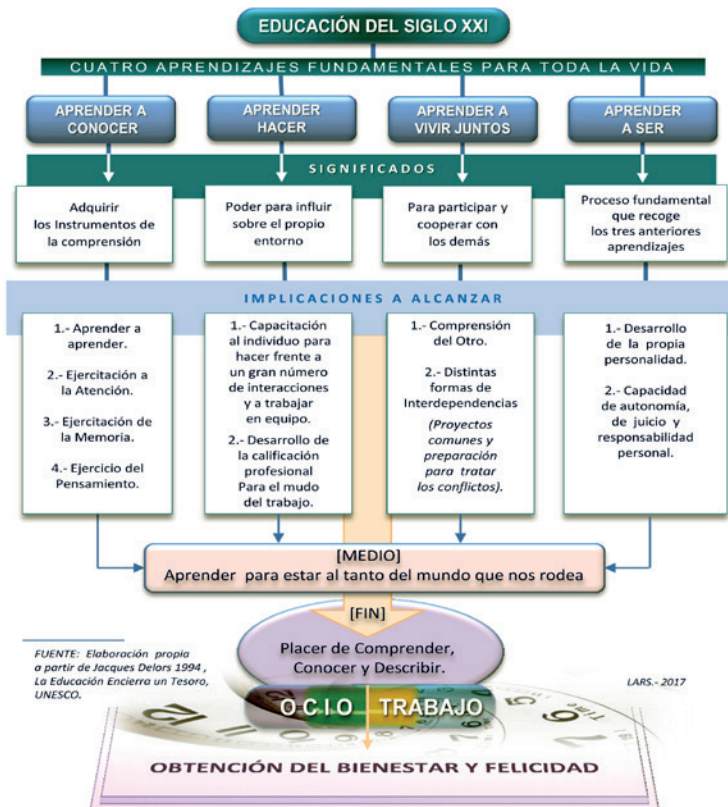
EDUCACIÓN DEL SIGLO XXI

CUATRO APRENDIZAJES FUNDAMENTALES PARA TODA LA VIDA

APRENDER A CONOCER

APRENDER HACER

APRENDER A VIVIR JUNTOS

APRENDER A SER

SIGNIFICADOS

Adquirir los Instrumentos de la comprensión

Poder para influir sobre el propio entorno

Para participar y cooperar con los demás

Proceso fundamental que recoge los tres anteriores aprendizajes

IMPLICACIONES A ALCANZAR

1.- Aprender a aprender.

2.- Ejercitación a la Atención.

3.- Ejercitación de la Memoria.

4.- Ejercicio del Pensamiento.

1.- Capacitación al individuo para hacer frente a un gran número de interacciones y a trabajar en equipo.

2.- Desarrollo de la calificación profesional Para el mudo del trabajo.

1.- Comprensión del Otro.

2.- Distintas formas de Interdependencias

(Proyectos comunes y preparación para tratar los conflictos).

1.- Desarrollo de la propia personalidad.

2.- Capacidad de autonomía, de juicio y responsabilidad personal.

[MEDIO]
Aprender para estar al tanto del mundo que nos rodea

[FIN]

Placer de Comprender, Conocer y Describir.

FUENTE: Elaboración propia a partir de Jacques Delors 1994 , La Educación Encierra un Tesoro, UNESCO.

LARS.- 2017

OCIO TRABAJO

OBTENCIÓN DEL BIENESTAR Y FELICIDAD